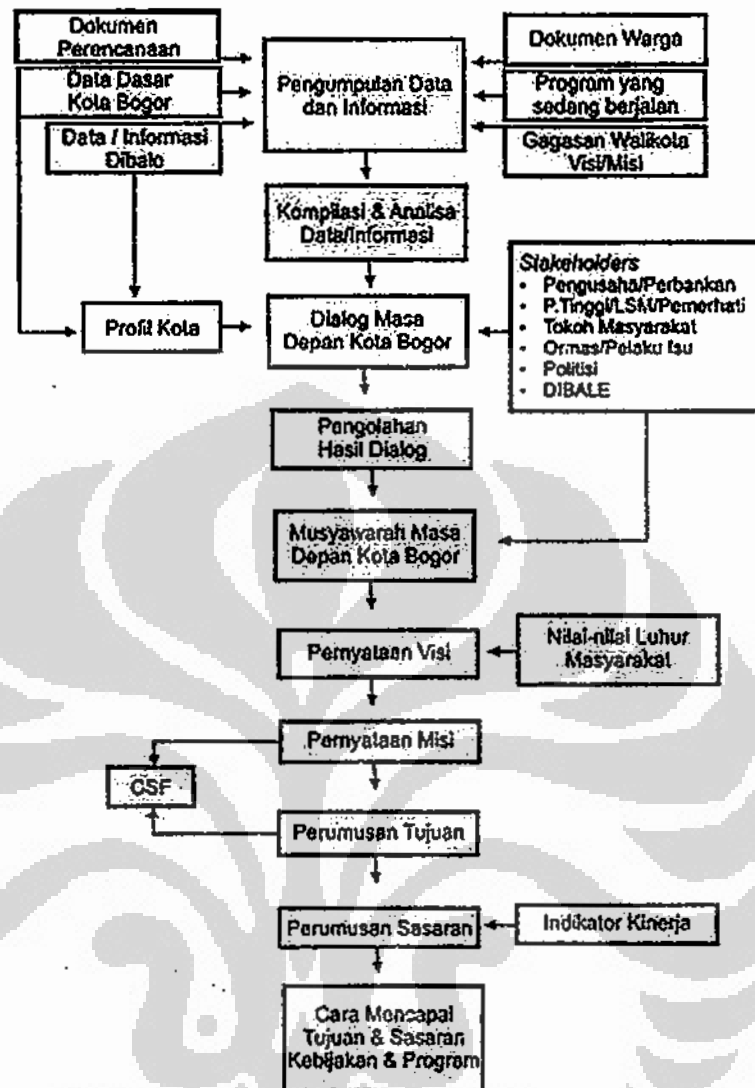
Dokumen Perencanaan

Data Dasar Kota Bogor

Data / Informasi Dibalo

Pengumpulan Data dan Informasi

Dokumen Warga

Program yang sedang berjalan

Gagasan Walikota Visi/Misi

Kompilasi & Analisa Data/Informasi

Profil Kota

Dialog Masa Depan Kota Bogor

Stakeholders
• Pengusaha/Perbankan
• P.Tinggi/LSM/Pemerhati
• Tokoh Masyarakat
• Ormas/Pelaku Isu
• Politisi
• DIBALE

Pengolahan Hasil Dialog

Musyawarah Masa Depan Kota Bogor

Pernyataan Visi

Nilai-nilai Luhur Masyarakat

Pernyataan Misi

CSF

Perumusan Tujuan

Perumusan Sasaran

Indikator Kinerja

Cara Mencapai Tujuan & Sasaran Kebijakan & Program